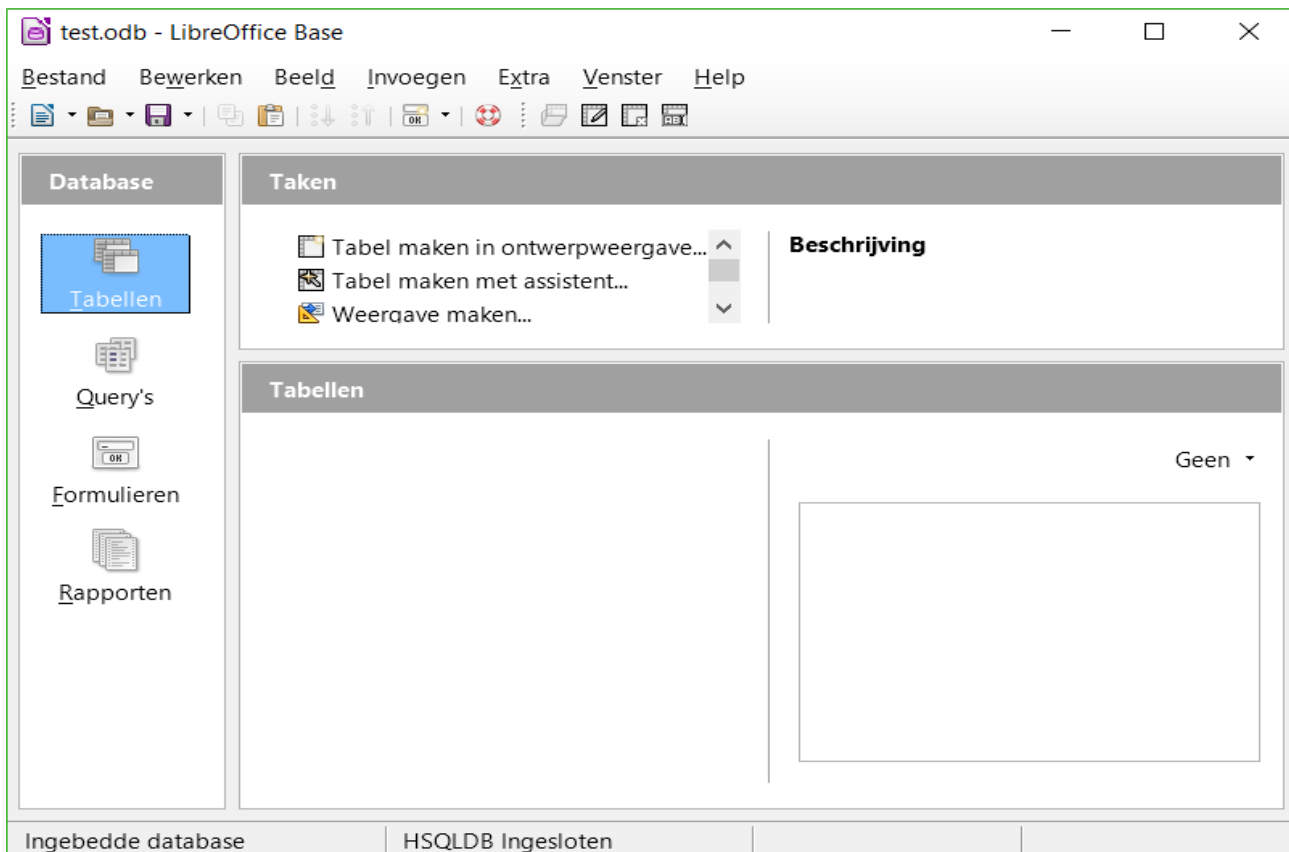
test.odb - LibreOffice Base

Bestand Bewerken Beeld Invoegen Extra Venster Help

Database

Tabellen

Query's

Formulieren

Rapporten

Taken

Tabel maken in ontwerpweergave...

Tabel maken met assistent...

Weergave maken...

Beschrijving

Tabellen

Geen

Ingebedde database

HSQLDB Ingesloten